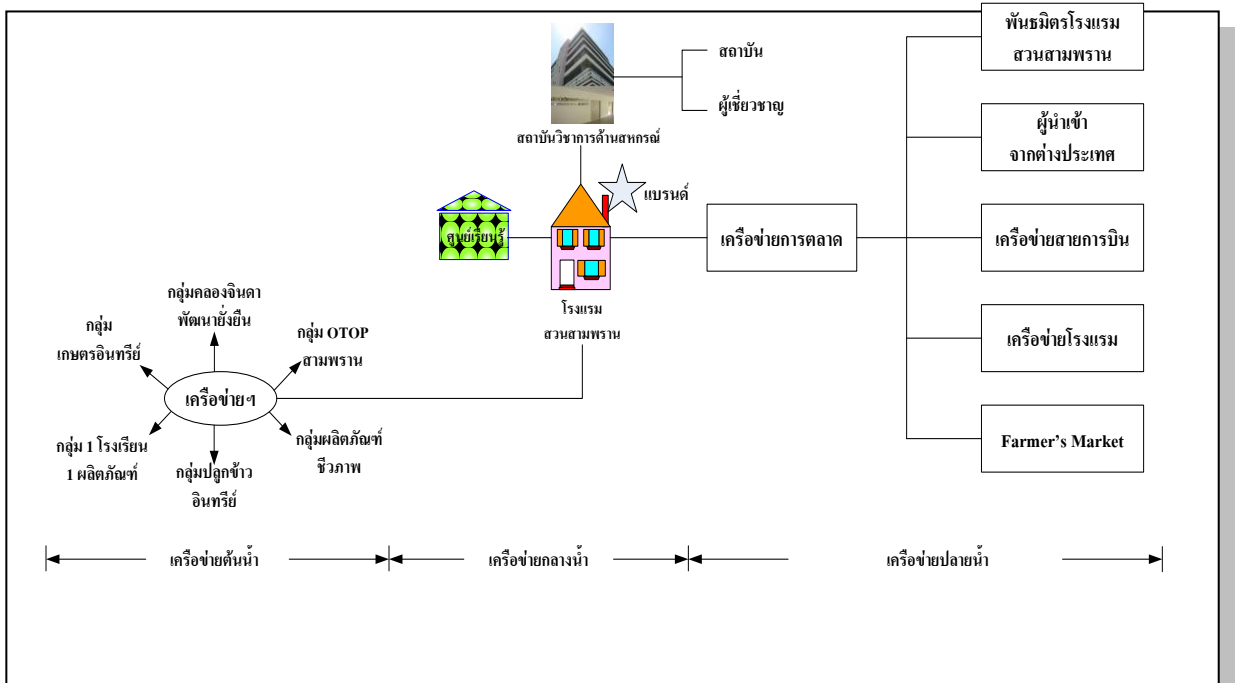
สถาบัน

ผู้เชี่ยวชาญ

สถาบันวิชาการด้านสหกรณ์

พันธมิตรโรงแรม สวนสามพราน

ผู้นำเข้า จากต่างประเทศ

แบรนด์

ศูนย์เรียนรู้

เครือข่ายการตลาด

เครือข่ายสายการบิน

โรงแรม สวนสามพราน

เครือข่ายโรงแรม

Farmer's Market

กลุ่มคลองจินดา พัฒนายั่งยืน

กลุ่ม เกษตรอินทรีย์

กลุ่ม OTOP สามพราน

เครือข่ายฯ

กลุ่ม 1 โรงเรียน 1 ผลิตภัณฑ์

กลุ่มผลิตภัณฑ์ ชีวภาพ

กลุ่มปลูกข้าว อินทรีย์

เครือข่ายต้นน้ำ

เครือข่ายกลางน้ำ

เครือข่ายปลายน้ำ